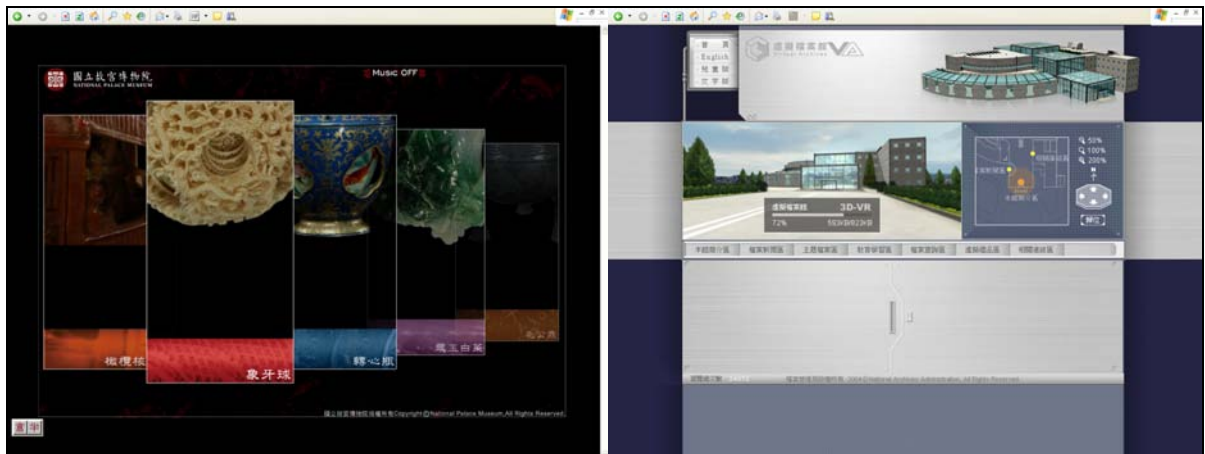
國立故宮博物院
NATIONAL PALACE MUSEUM

Music OFF

橄欖核

象牙球

轉心瓶

翠玉白菜

毛公鼎

國立故宮博物院版權所有Copyright © National Palace Museum,All Rights Reserved.

首頁
English
檔案館
主頁

虛擬檔案館
Virtual Archives

3D-VR

72%

563KB/823KB

50%
100%
200%

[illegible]